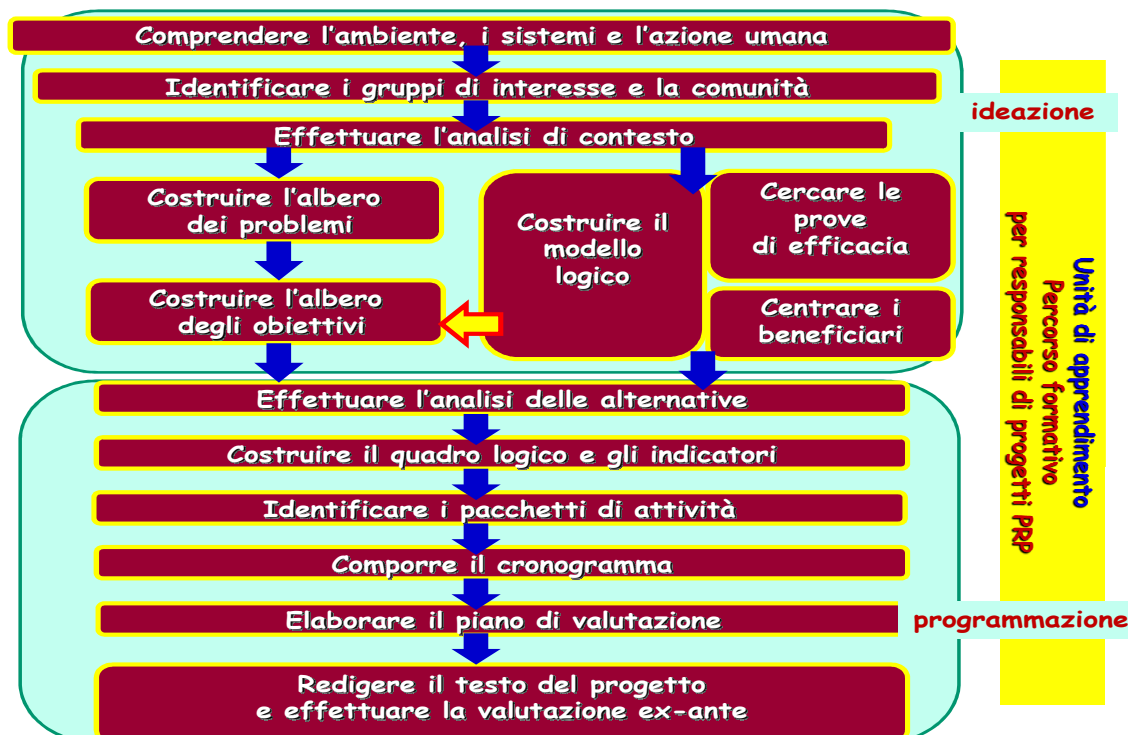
Comprendere l'ambiente, i sistemi e l'azione umana

Identificare i gruppi di interesse e la comunità

ideazione

Effettuare l'analisi di contesto

Costruire l'albero dei problemi

Costruire il modello logico

Cercare le prove di efficacia

Costruire l'albero degli obiettivi

Centrare i beneficiari

Effettuare l'analisi delle alternative

Costruire il quadro logico e gli indicatori

Identificare i pacchetti di attività

Comporre il cronogramma

Elaborare il piano di valutazione

programmazione

Redigere il testo del progetto e effettuare la valutazione ex-ante

Unità di apprendimento
Percorso formativo
per responsabili di progetti PRP